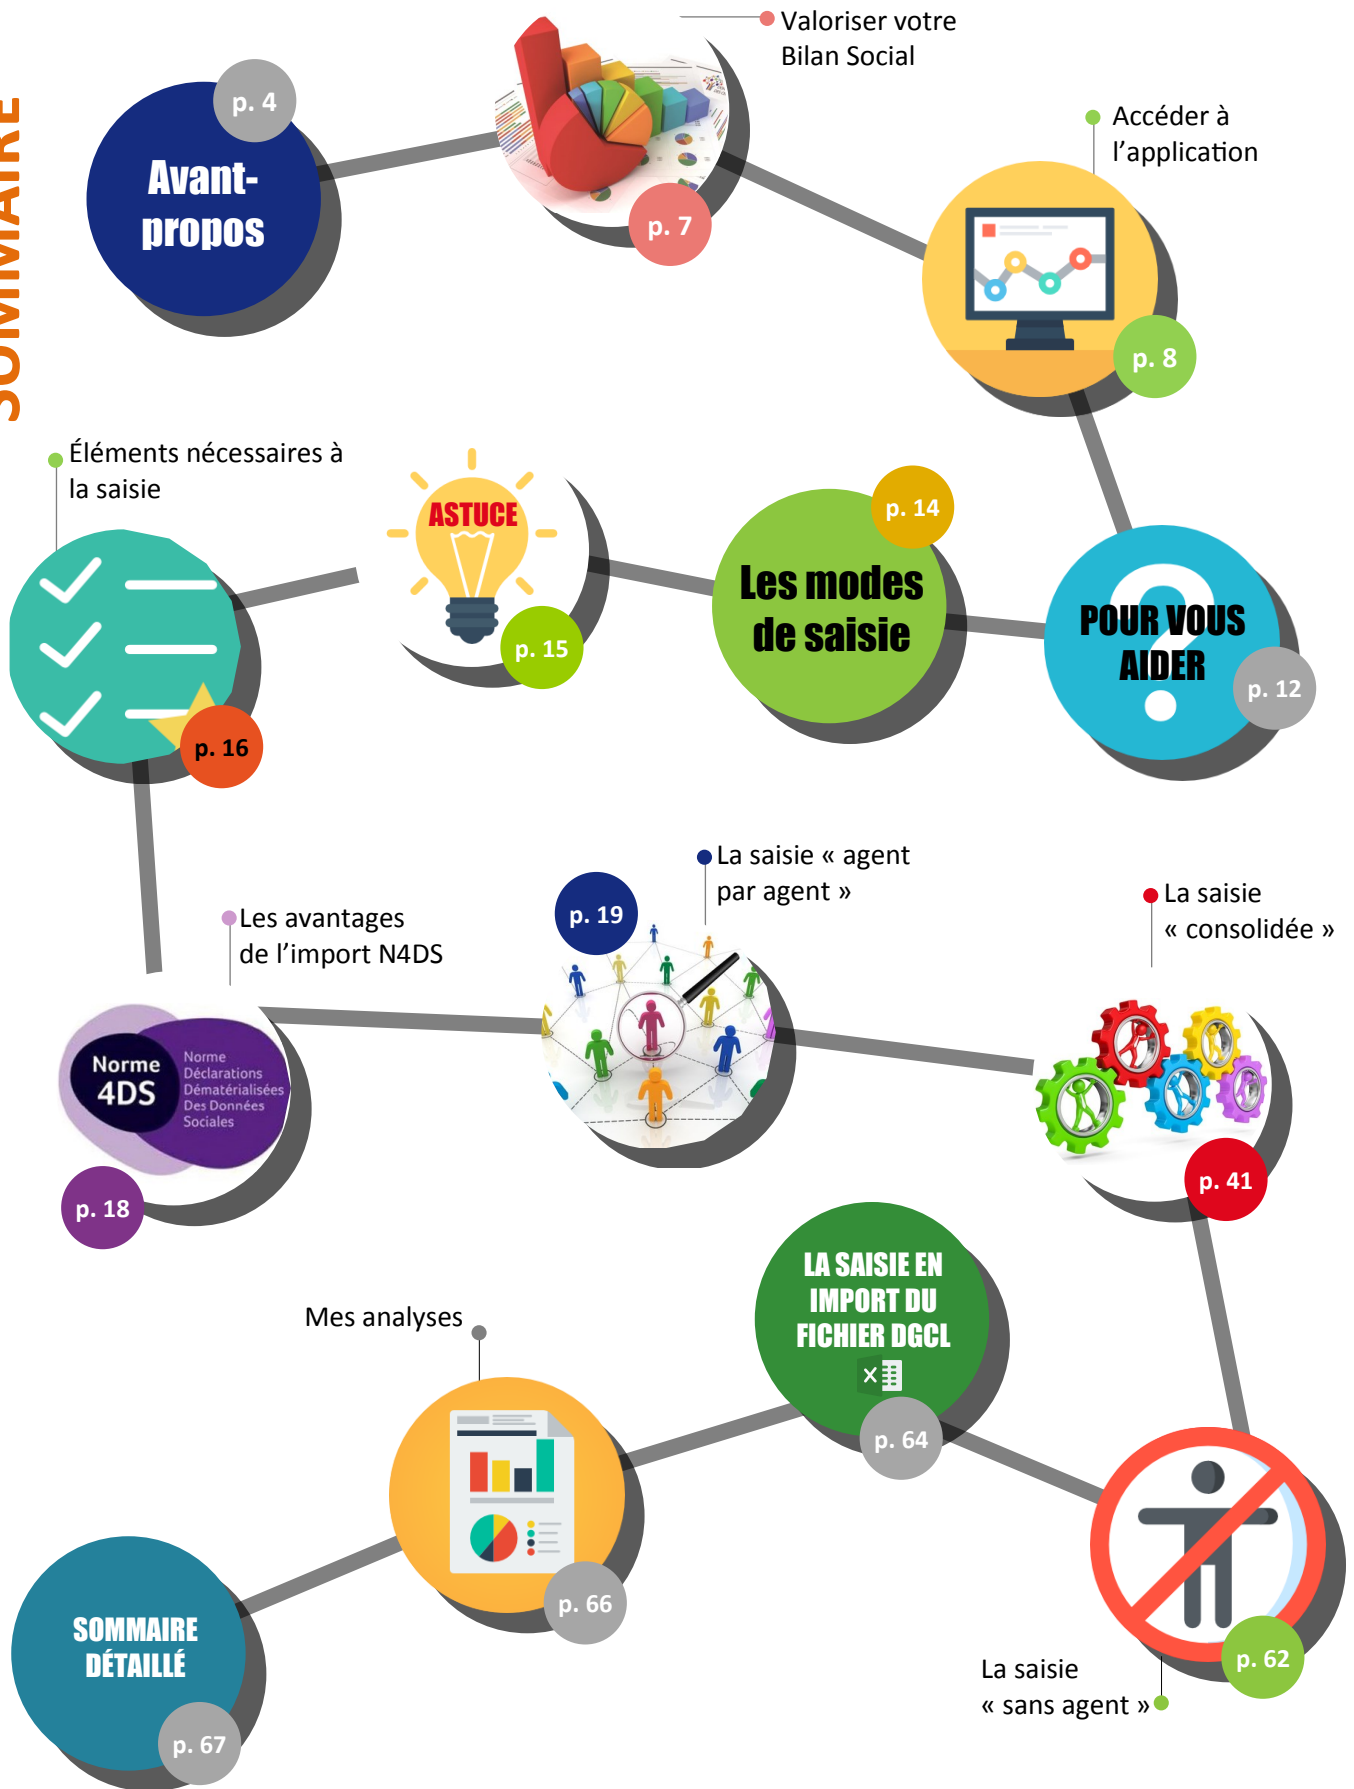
SOMMAIRE

p. 4
Avant-propos

Valoriser votre Bilan Social
p. 7

Accéder à l'application
p. 8

Éléments nécessaires à la saisie

ASTUCE
p. 15

p. 14
Les modes de saisie

POUR VOUS AIDER
p. 12

p. 16

La saisie « agent par agent »
p. 19

Les avantages de l'import N4DS

La saisie « consolidée »

Norme 4DS
Norme Déclarations Dématérialisées Des Données Sociales
p. 18

p. 41

LA SAISIE EN IMPORT DU FICHIER DGCL
p. 64

Mes analyses
p. 66

SOMMAIRE DÉTAILLÉ
p. 67

p. 62
La saisie « sans agent »